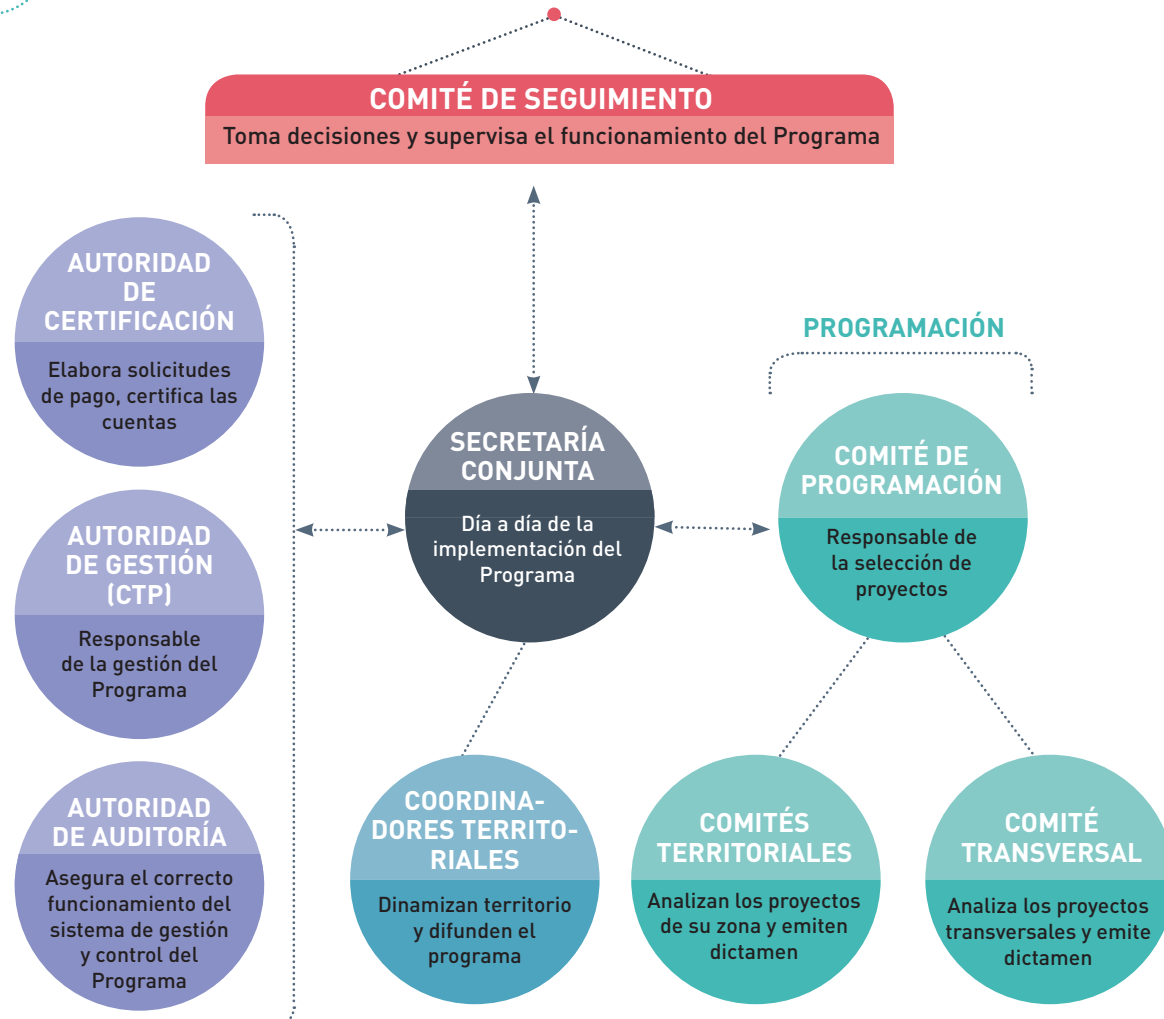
COMITÉ DE SEGUIMIENTO
Toma decisiones y supervisa el funcionamiento del Programa

AUTORIDAD DE CERTIFICACIÓN
Elabora solicitudes de pago, certifica las cuentas

AUTORIDAD DE GESTIÓN (CTP)
Responsable de la gestión del Programa

AUTORIDAD DE AUDITORÍA
Asegura el correcto funcionamiento del sistema de gestión y control del Programa

SECRETARÍA CONJUNTA
Día a día de la implementación del Programa

PROGRAMACIÓN

COMITÉ DE PROGRAMACIÓN
Responsable de la selección de proyectos

COORDINADORES TERRITORIALES
Dinamizan territorio y difunden el programa

COMITÉS TERRITORIALES
Analizan los proyectos de su zona y emiten dictamen

COMITÉ TRANSVERSAL
Analiza los proyectos transversales y emite dictamen